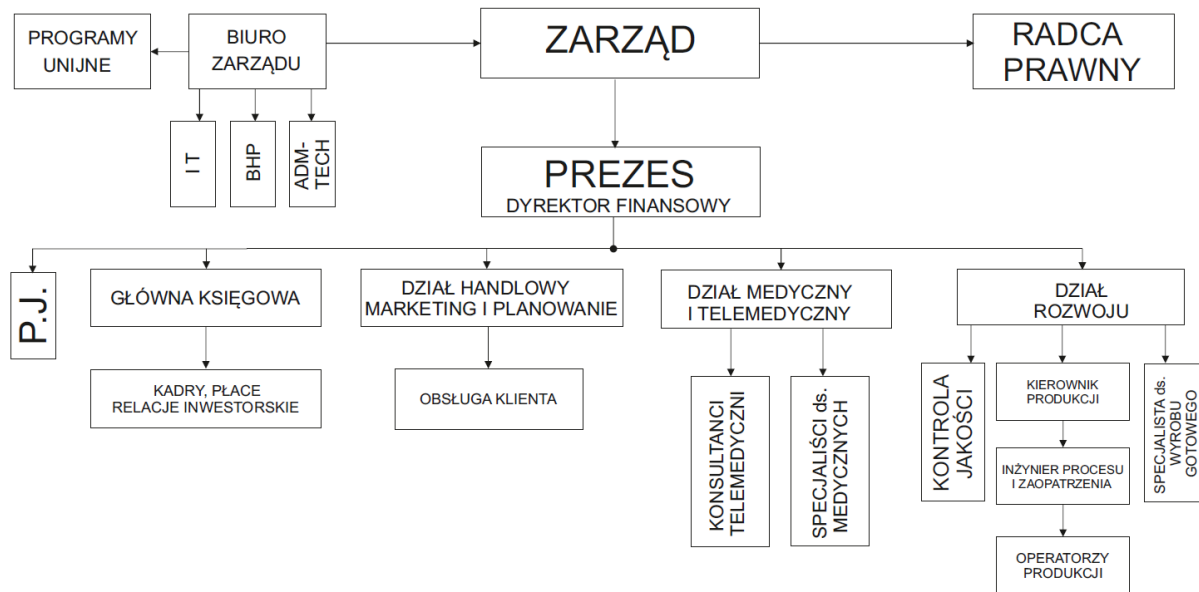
PROGRAMY UNIJNE

BIURO ZARZĄDU

ZARZĄD

RADCA PRAWNY

I T

BHP

ADM-TECH

PREZES
DYREKTOR FINANSOWY

P.J.

GŁÓWNA KSIĘGOWA

KADRY, PŁACE
RELACJE INWESTORSKIE

DZIAŁ HANDLOWY
MARKETING I PLANOWANIE

OBSŁUGA KLIENTA

DZIAŁ MEDYCZNY
I TELEMEDYCZNY

KONSULTANCI TELEMEDYCZNI

SPECJALIŚCI ds. MEDYCZNYCH

DZIAŁ ROZWOJU

KONTROLA JAKOŚCI

KIEROWNIK PRODUKCJI

INŻYNIER PROCESU I ZAOPATRZENIA

OPERATORZY PRODUKCJI

SPECJALISTA ds. WYROBU GOTOWEGO